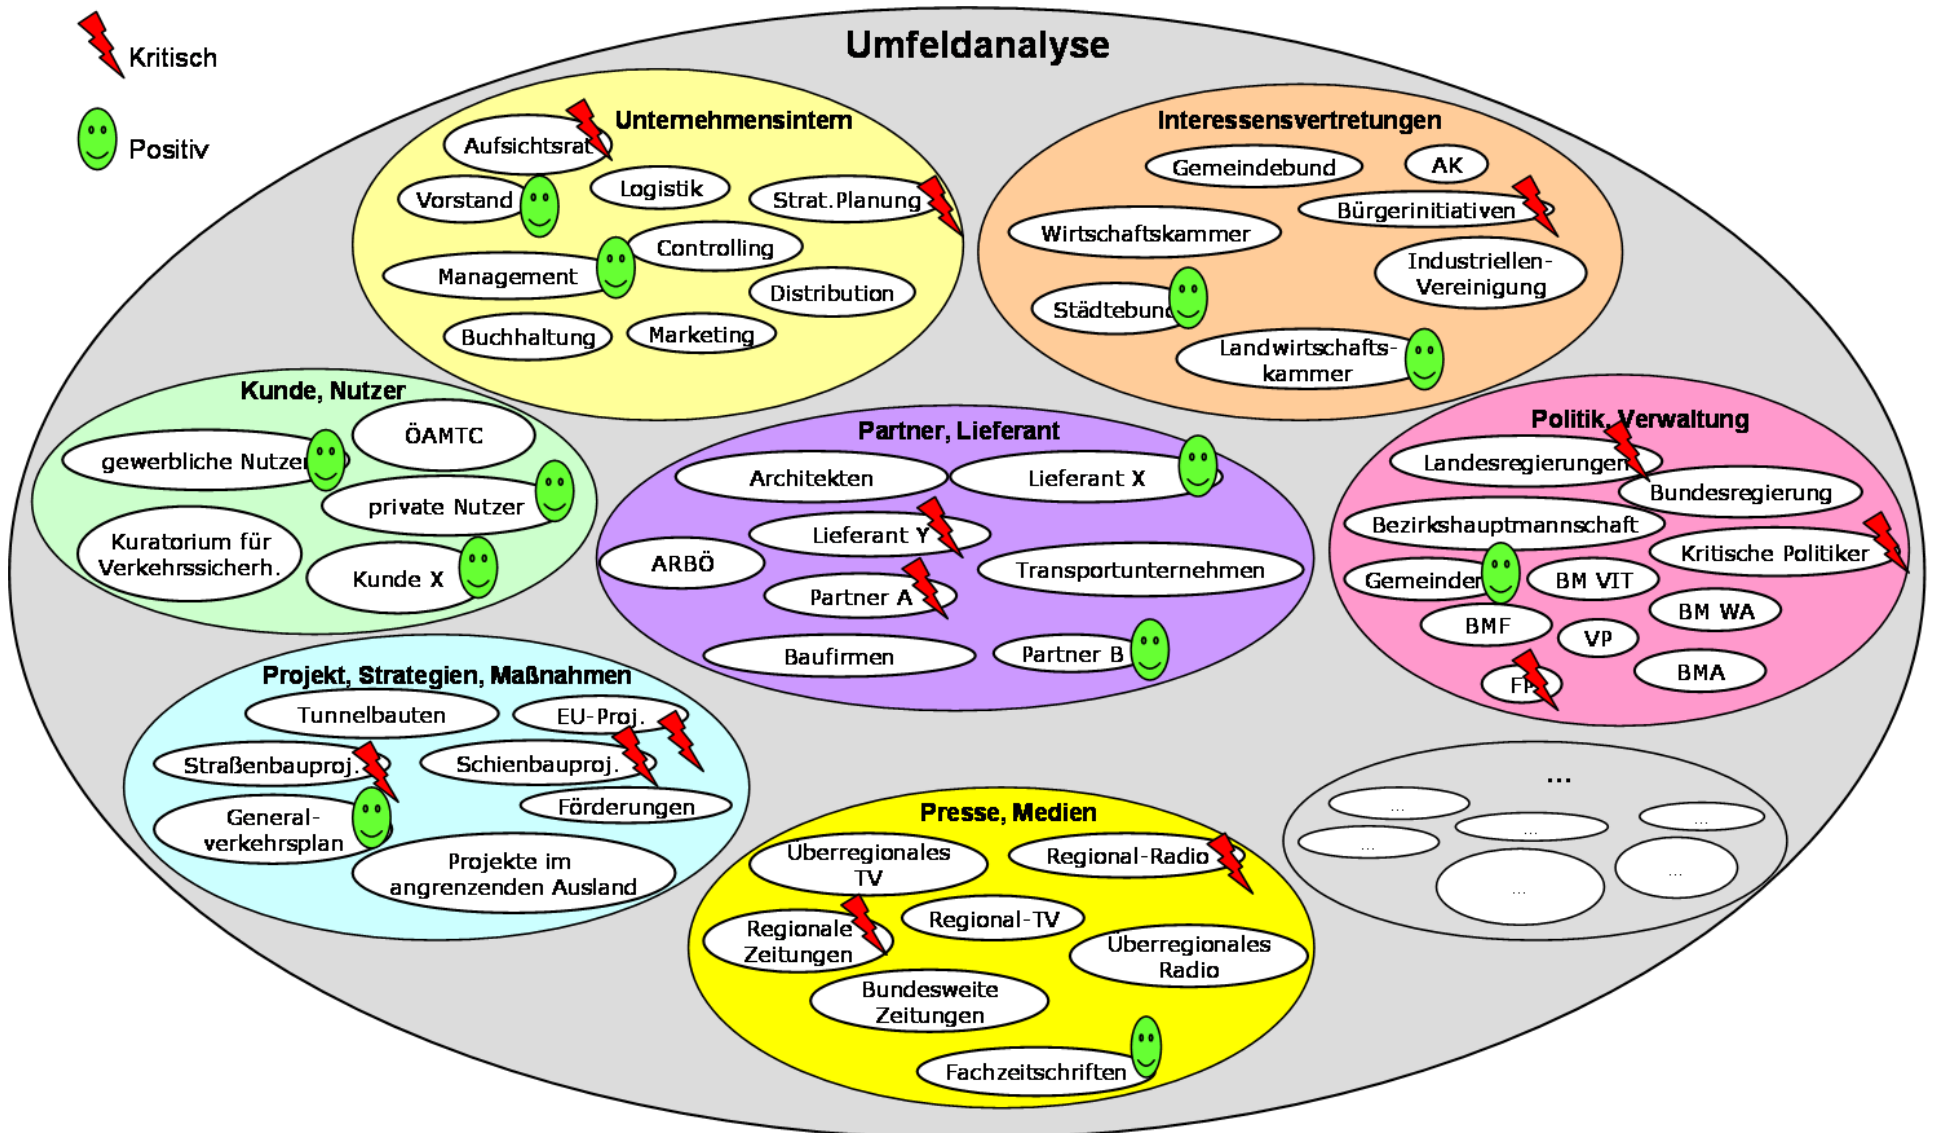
Kritisch

Positiv

Umfeldanalyse

Unternehmensintern
Aufsichtsrat
Vorstand
Logistik
Strat. Planung
Controlling
Management
Distribution
Buchhaltung
Marketing

Interessensvertretungen
Gemeindebund
AK
Bürgerinitiativen
Wirtschaftskammer
Industriellen-Vereinigung
Städtebund
Landwirtschafts-kammer

Kunde, Nutzer
ÖAMTC
gewerbliche Nutzer
private Nutzer
Kuratorium für Verkehrssicherh.
Kunde X

Partner, Lieferant
Architekten
Lieferant X
Lieferant Y
ARBÖ
Transportunternehmen
Partner A
Baufirmen
Partner B

Politik, Verwaltung
Landesregierungen
Bundesregierung
Bezirkshauptmannschaft
Kritische Politiker
Gemeinden
BM VIT
BM WA
BMF
VP
BMA
FP

Projekt, Strategien, Maßnahmen
Tunnelbauten
EU-Proj.
Straßenbauproj.
Schienbauproj.
Förderungen
General-verkehrsplan
Projekte im angrenzenden Ausland

...
...
...
...
...
...
...

Presse, Medien
Überregionales TV
Regional-Radio
Regional-TV
Regionale Zeitungen
Überregionales Radio
Bundesweite Zeitungen
Fachzeitschriften